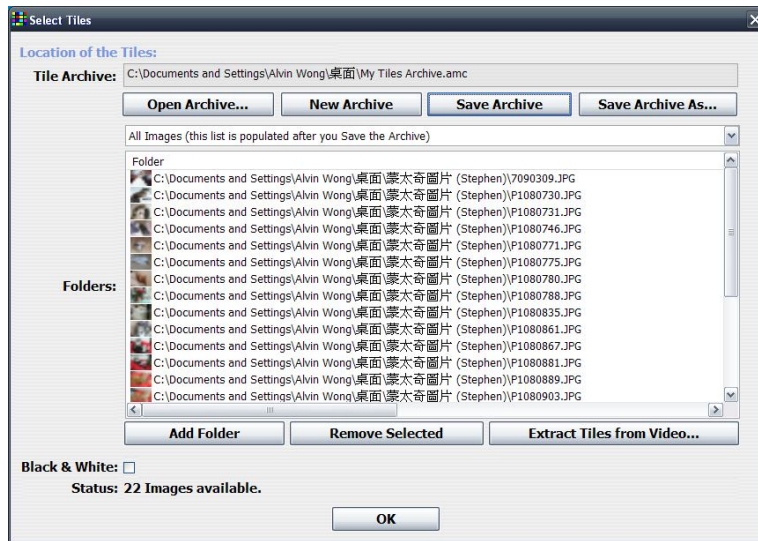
Select Tiles

Location of the Tiles:

Tile Archive: C:\Documents and Settings\Alvin Wong\桌面\My Tiles Archive.amc

Open Archive... | New Archive | Save Archive | Save Archive As...

All Images (this list is populated after you Save the Archive)

Folders:

Folder
C:\Documents and Settings\Alvin Wong\桌面\蒙太奇圖片 (Stephen)\7090309.JPG
C:\Documents and Settings\Alvin Wong\桌面\蒙太奇圖片 (Stephen)\P1080730.JPG
C:\Documents and Settings\Alvin Wong\桌面\蒙太奇圖片 (Stephen)\P1080731.JPG
C:\Documents and Settings\Alvin Wong\桌面\蒙太奇圖片 (Stephen)\P1080746.JPG
C:\Documents and Settings\Alvin Wong\桌面\蒙太奇圖片 (Stephen)\P1080771.JPG
C:\Documents and Settings\Alvin Wong\桌面\蒙太奇圖片 (Stephen)\P1080775.JPG
C:\Documents and Settings\Alvin Wong\桌面\蒙太奇圖片 (Stephen)\P1080780.JPG
C:\Documents and Settings\Alvin Wong\桌面\蒙太奇圖片 (Stephen)\P1080788.JPG
C:\Documents and Settings\Alvin Wong\桌面\蒙太奇圖片 (Stephen)\P1080835.JPG
C:\Documents and Settings\Alvin Wong\桌面\蒙太奇圖片 (Stephen)\P1080861.JPG
C:\Documents and Settings\Alvin Wong\桌面\蒙太奇圖片 (Stephen)\P1080867.JPG
C:\Documents and Settings\Alvin Wong\桌面\蒙太奇圖片 (Stephen)\P1080881.JPG
C:\Documents and Settings\Alvin Wong\桌面\蒙太奇圖片 (Stephen)\P1080889.JPG
C:\Documents and Settings\Alvin Wong\桌面\蒙太奇圖片 (Stephen)\P1080903.JPG

Add Folder | Remove Selected | Extract Tiles from Video...

Black & White:

Status: 22 Images available.

OK